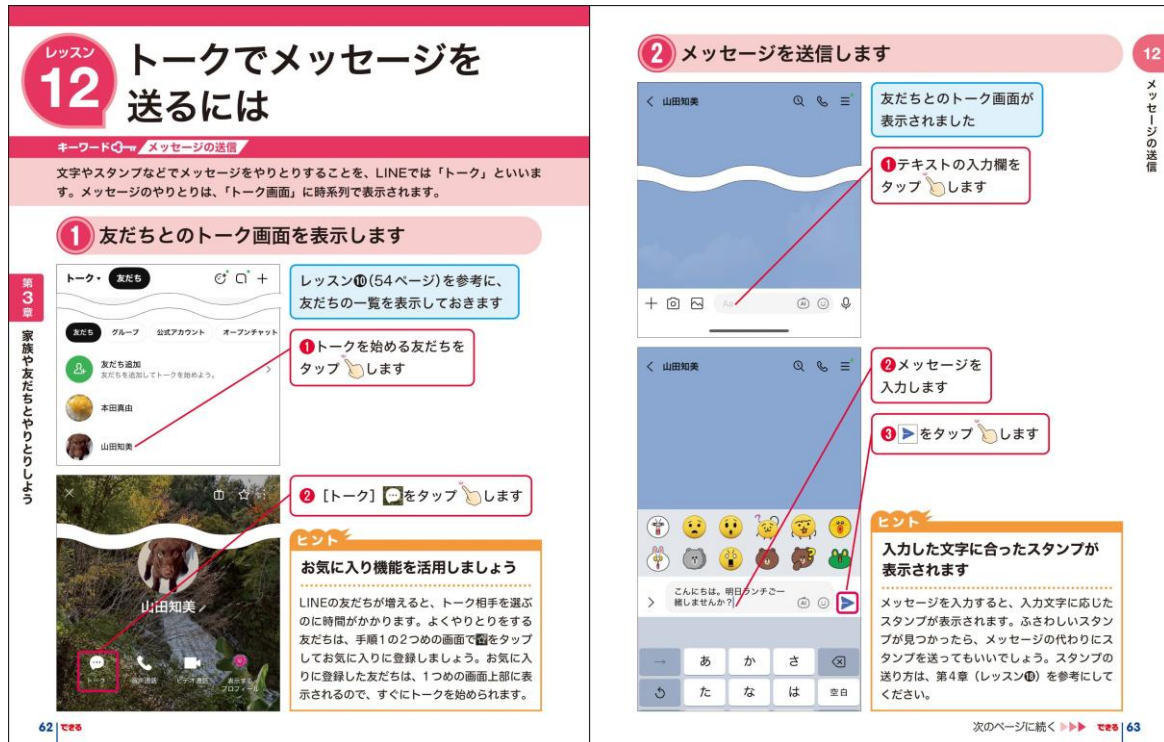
レッスン
12
トークでメッセージを送るには

キーワード メッセージの送信

文字やスタンプなどでメッセージをやりとりすることを、LINEでは「トーク」といいます。メッセージのやりとりは、「トーク画面」に時系列で表示されます。

1 友だちとのトーク画面を表示します

第3章 家族や友だちとやりとりしよう

トーク 友だち

友だち グループ 公式アカウント オープンチャット

友だち追加
友だちを追加してトークを始めよう。

本田真由

山田知美

レッスン⑩(54ページ)を参考に、友だちの一覧を表示しておきます

❶トークを始める友だちをタップします

山田知美

トーク 音声通話 ビデオ通話 着せかえプロフィール

❷［トーク］をタップします

ヒント
お気に入り機能を活用しましょう

LINEの友だちが増えると、トーク相手を選ぶのに時間がかかります。よくやりとりをする友だちは、手順1の2つめの画面でをタップしてお気に入りに登録しましょう。お気に入りに登録した友だちは、1つめの画面上部に表示されるので、すぐにトークを始められます。

62 できる

2 メッセージを送信します

12 メッセージの送信

山田知美

友だちとのトーク画面が表示されました

❶テキストの入力欄をタップします

Aa

山田知美

❷メッセージを入力します

❸をタップします

こんにちは。明日ランチご一緒しませんか？

あ か さ
た な は 空白

ヒント
入力した文字に合ったスタンプが表示されます

メッセージを入力すると、入力文字に応じたスタンプが表示されます。ふさわしいスタンプが見つかったら、メッセージの代わりにスタンプを送ってもいいでしょう。スタンプの送り方は、第4章（レッスン⑱）を参考にしてください。

次のページに続く できる 63